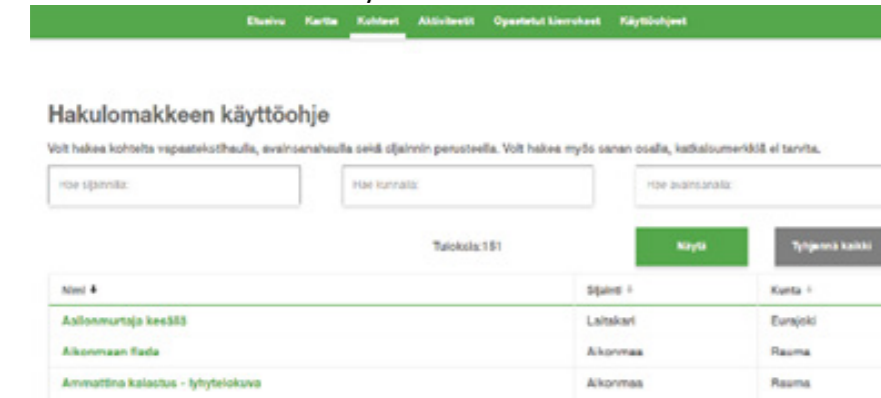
Etusivu Kartta Kohteet Aktiviteetit Opastetut kierrokset Käyttöohjeet

Hakulomakkeen käyttöohje

Voit hakea kohteita vapaatekstihaulla, avainsanahaulla sekä sijainnin perusteella. Voit hakea myös sanan osalla, katkaisumerkkiä ei tarvita.

Hae sijainnilla:

Hae kunnalla:

Hae avainsanalla:

Tuloksia:151

Näytä

Tyhjennä kaikki

| Nimi ↓ | Sijainti ↑ | Kunta ↑ |
|---|---|---|
| Aallonmurtaja keesä3 | Laitakari | Eurajoki |
| Aikonmaan flada | Aikonmaa | Rauma |
| Ammattina kalastus - lyhytelokuva | Aikonmaa | Rauma |